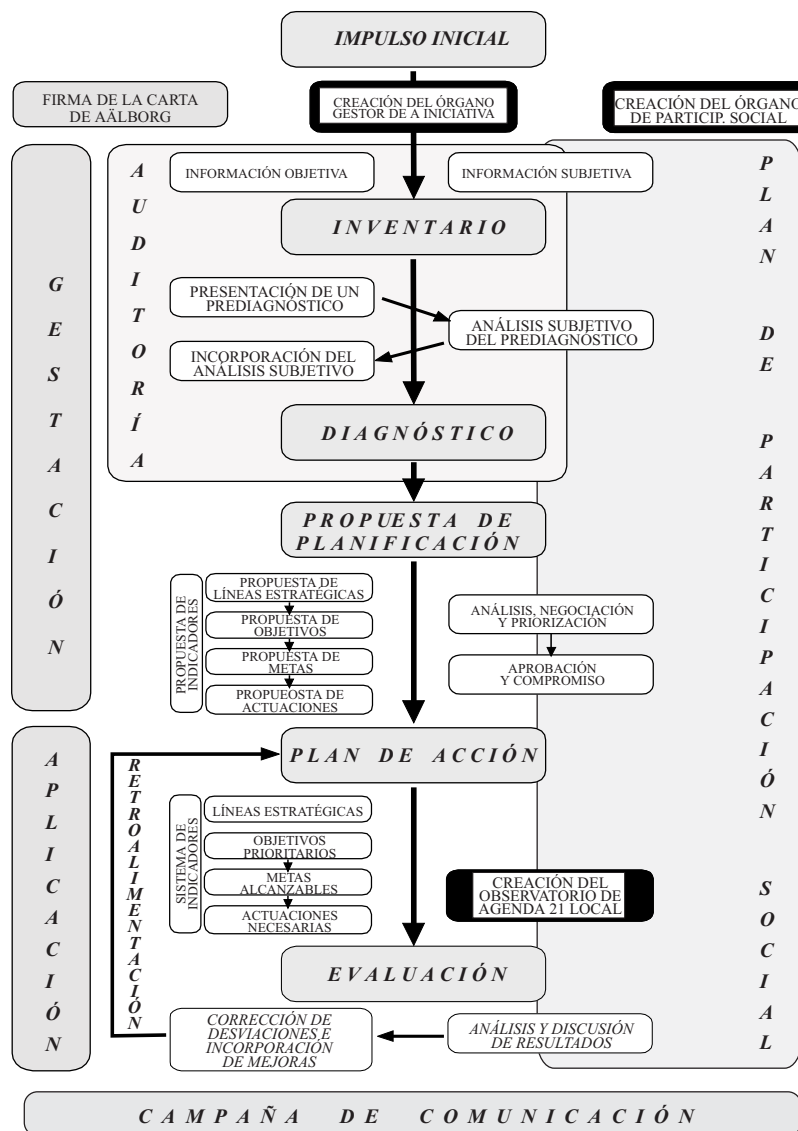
IMPULSO INICIAL

FIRMA DE LA CARTA DE AÄLBORG

CREACIÓN DEL ÓRGANO GESTOR DE A INICIATIVA

CREACIÓN DEL ÓRGANO DE PARTICIP. SOCIAL

GESTACIÓN

AUDITORÍA

INFORMACIÓN OBJETIVA

INFORMACIÓN SUBJETIVA

INVENTARIO

PRESENTACIÓN DE UN PREDIAGNÓSTICO

ANÁLISIS SUBJETIVO DEL PREDIAGNÓSTICO

INCORPORACIÓN DEL ANÁLISIS SUBJETIVO

DIAGNÓSTICO

PROPUESTA DE PLANIFICACIÓN

PROPUESTA DE INDICADORES

PROPUESTA DE LÍNEAS ESTRATÉGICAS

PROPUESTA DE OBJETIVOS

PROPUESTA DE METAS

PROPUEOSTA DE ACTUACIONES

ANÁLISIS, NEGOCIACIÓN Y PRIORIZACIÓN

APROBACIÓN Y COMPROMISO

PLAN DE PARTICIPACIÓN SOCIAL

APLICACIÓN

RETROALIMENTACIÓN

PLAN DE ACCIÓN

SISTEMA DE INDICADORES

LÍNEAS ESTRATÉGICAS

OBJETIVOS PRIORITARIOS

METAS ALCANZABLES

ACTUACIONES NECESARIAS

CREACIÓN DEL OBSERVATORIO DE AGENDA 21 LOCAL

EVALUACIÓN

CORRECCIÓN DE DESVIACIONES E INCORPORACIÓN DE MEJORAS

ANÁLISIS Y DISCUSIÓN DE RESULTADOS

CAMPAÑA DE COMUNICACIÓN